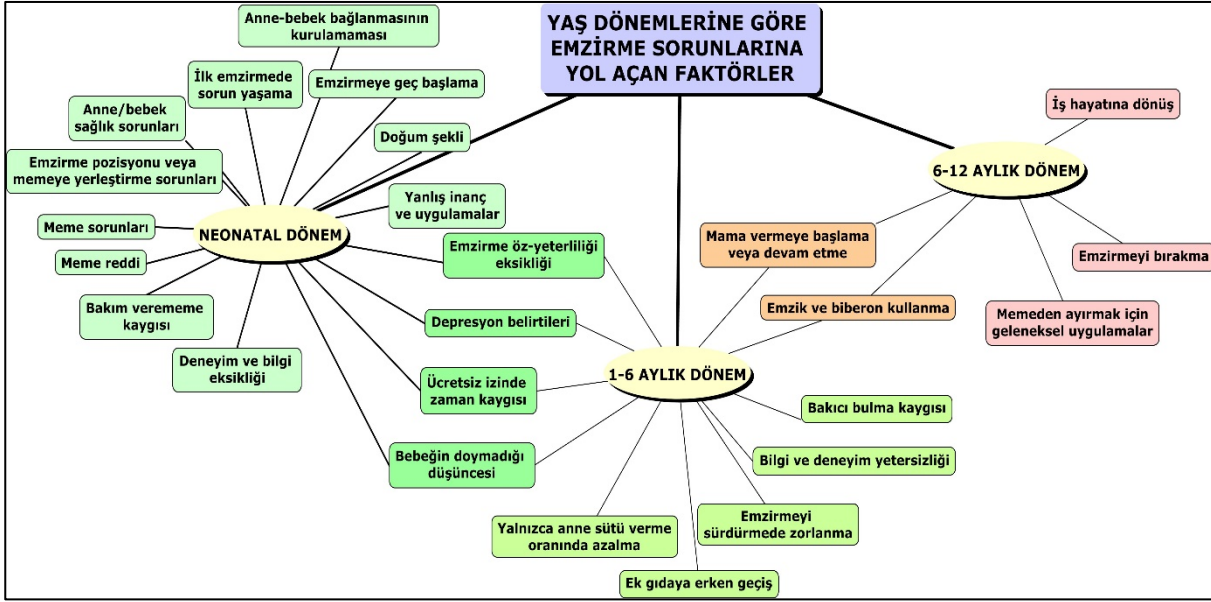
YAŞ DÖNEMLERİNE GÖRE EMZİRME SORUNLARINA YOL AÇAN FAKTÖRLER

Anne-bebek bağlanmasının kurulamaması

İlk emzirmede sorun yaşama

Emzirmeye geç başlama

Anne/bebek sağlık sorunları

Doğum şekli

Emzirme pozisyonu veya memeye yerleştirme sorunları

Yanlış inanç ve uygulamalar

Meme sorunları

NEONATAL DÖNEM

Meme reddi

Bakım verememe kaygısı

Deneyim ve bilgi eksikliği

Emzirme öz-yeterliliği eksikliği

Depresyon belirtileri

Ücretsiz izinde zaman kaygısı

Bebeğin doymadığı düşüncesi

İş hayatına dönüş

6-12 AYLIK DÖNEM

Mama vermeye başlama veya devam etme

Emzirmeyi bırakma

Emzik ve biberon kullanma

Memeden ayırmak için geleneksel uygulamalar

1-6 AYLIK DÖNEM

Bakıcı bulma kaygısı

Bilgi ve deneyim yetersizliği

Emzirmeyi sürdürmede zorlanma

Yalnızca anne sütü verme oranında azalma

Ek gıdaya erken geçiş